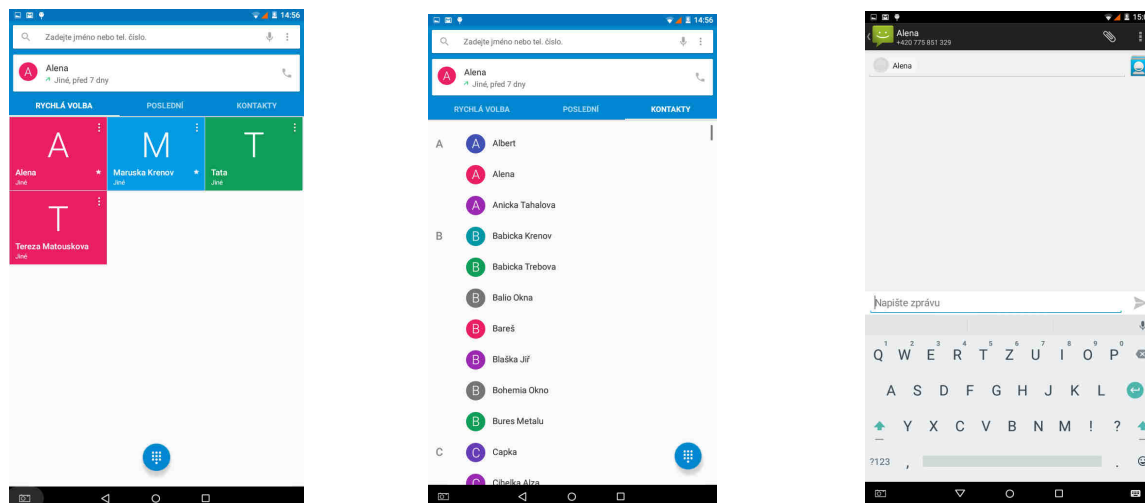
14:56

Zadejte jméno nebo tel. číslo.

Alena
Jiné, před 7 dny

RYCHLÁ VOLBA
POSLEDNÍ
KONTAKTY

A
Alena
Jiné

M
Maruska Krenov
Jiné

T
Tata
Jiné

T
Tereza Matouskova
Jiné

14:56

Zadejte jméno nebo tel. číslo.

Alena
Jiné, před 7 dny

RYCHLÁ VOLBA
POSLEDNÍ
KONTAKTY

A
A Albert
A Alena
A Anicka Tahalova
B
B Babicka Krenov
B Babicka Trebova
B Balio Okna
B Bareš
B Blaška Jiř
B Bohemia Okno
B Bures Metalu
C
C Capka
C Cihelka Alza

15:

Alena
+420 775 851 329

Alena

Napište zprávu

Q W E R T Z U I O P
A S D F G H J K L
Y X C V B N M ! ?
?123 , .